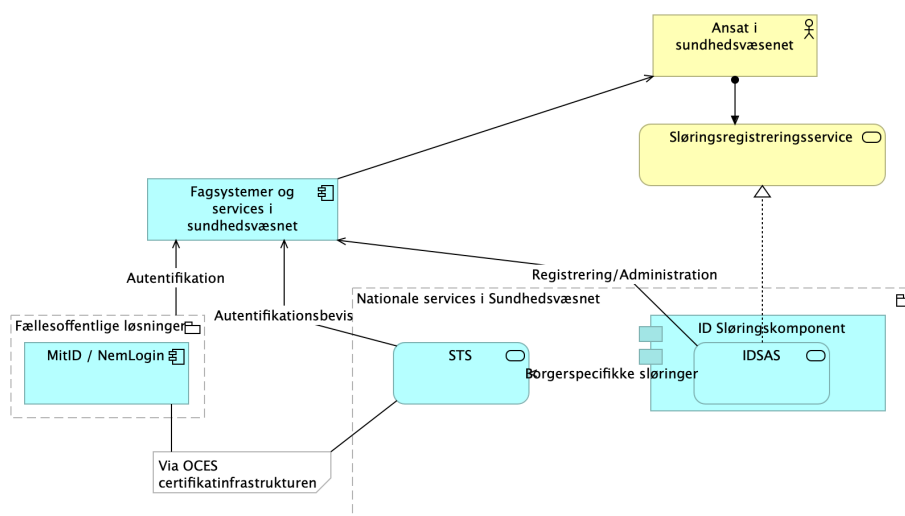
Ansat i sundhedsvæsenet

Sløringsregistreringsservice

Fagsystemer og services i sundhedsvæsnet

Autentifikation

Registrering/Administration

Nationale services i Sundhedsvæsnet

Autentifikationsbevis

Fællesoffentlige løsninger

MitID / NemLogin

STS

Borgerspecifikke sløringer

ID Sløringskomponent

IDSAS

Via OCES certifikatinfrastrukturen